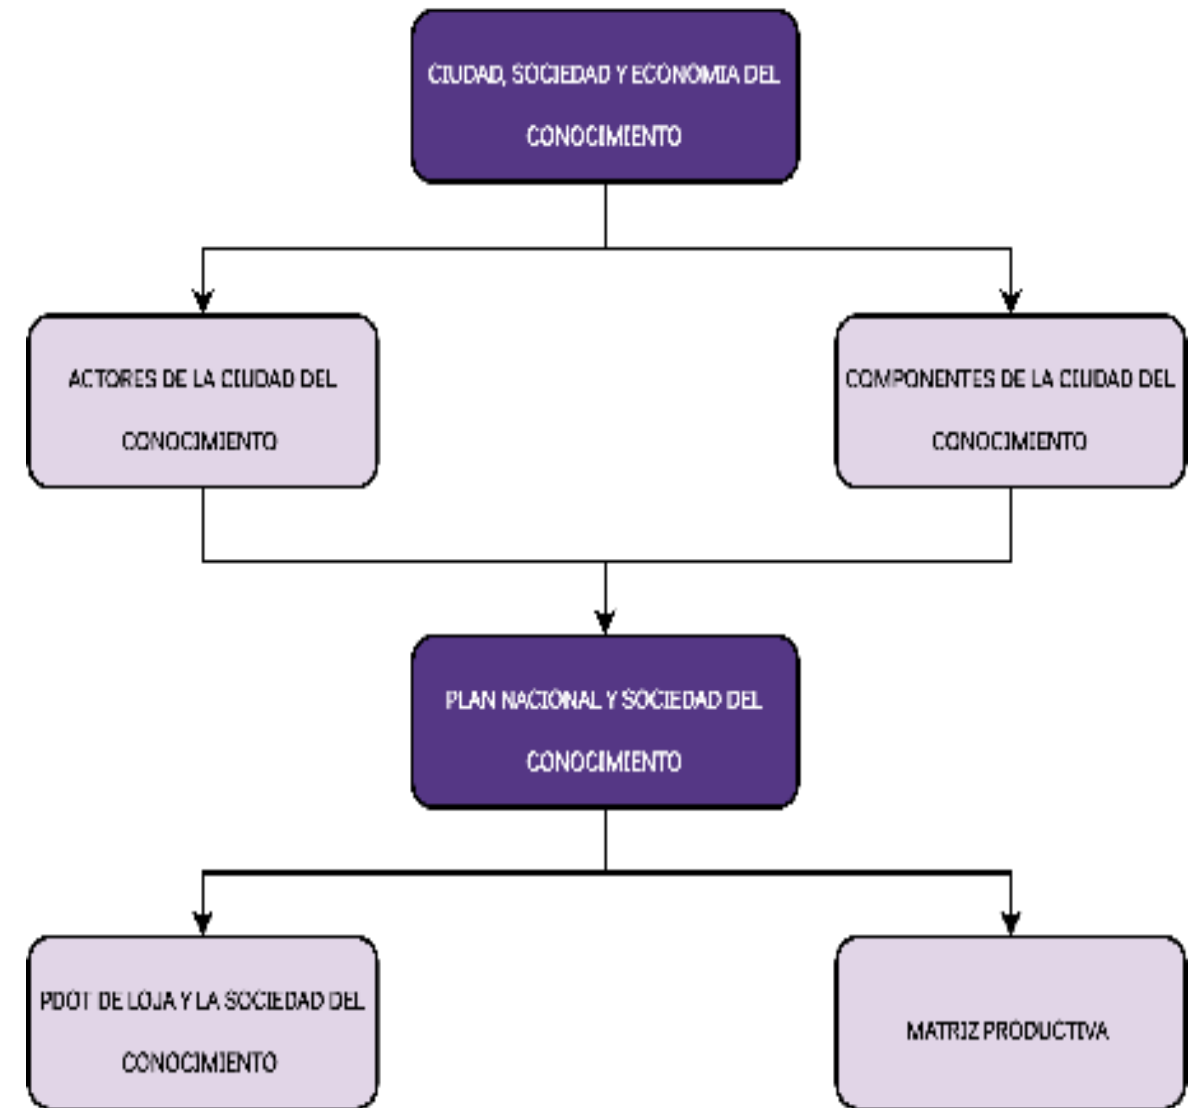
CIUDAD, SOCIEDAD Y ECONOMIA DEL CONOCIMIENTO

ACTORES DE LA CIUDAD DEL CONOCIMIENTO

COMPONENTES DE LA CIUDAD DEL CONOCIMIENTO

PLAN NACIONAL Y SOCIEDAD DEL CONOCIMIENTO

PDOT DE LOJA Y LA SOCIEDAD DEL CONOCIMIENTO

MATRIZ PRODUCTIVA